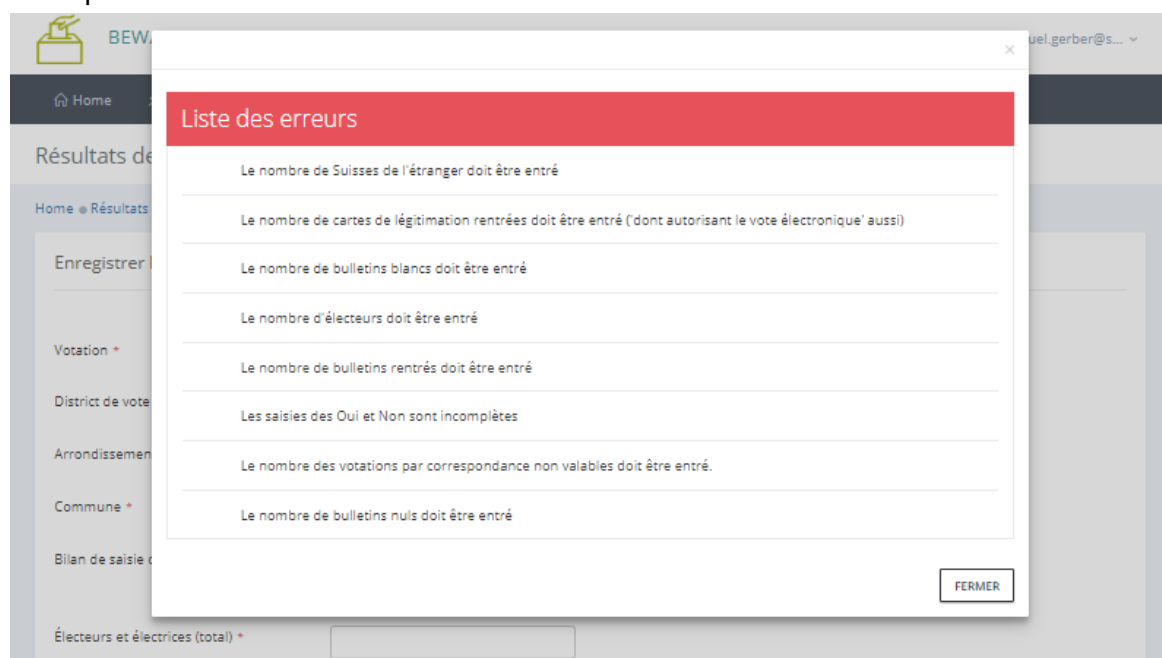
BEW

uel.gerber@s...

Home

Résultats de

Home • Résultats

Enregistrer

Votation *

District de vote

Arrondissemen

Commune *

Bilan de saisie

Électeurs et électrices (total) *

×

Liste des erreurs

Le nombre de Suisses de l'étranger doit être entré

Le nombre de cartes de légitimation rentrées doit être entré ('dont autorisant le vote électronique' aussi)

Le nombre de bulletins blancs doit être entré

Le nombre d'électeurs doit être entré

Le nombre de bulletins rentrés doit être entré

Les saisies des Oui et Non sont incomplètes

Le nombre des votations par correspondance non valables doit être entré.

Le nombre de bulletins nuls doit être entré

FERMER